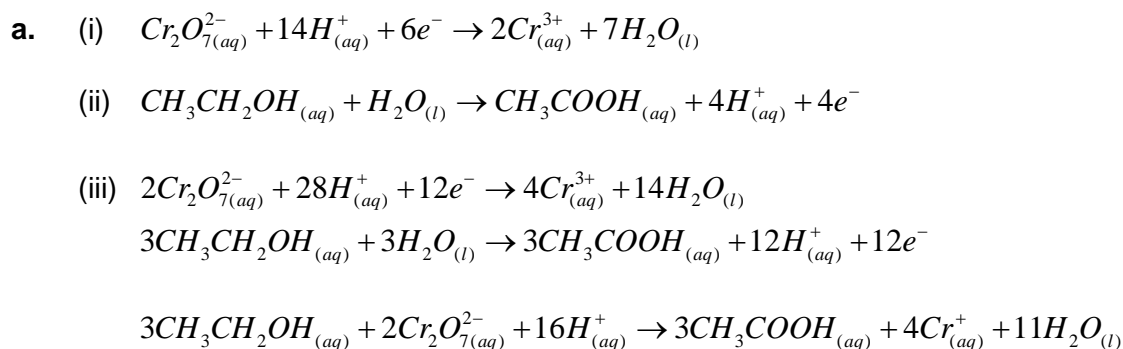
**a.** (i) $Cr_2O_{7(aq)}^{2-} + 14H_{(aq)}^{+} + 6e^{-} \rightarrow 2Cr_{(aq)}^{3+} + 7H_2O_{(l)}$

(ii) $CH_3CH_2OH_{(aq)} + H_2O_{(l)} \rightarrow CH_3COOH_{(aq)} + 4H_{(aq)}^{+} + 4e^{-}$

(iii) $2Cr_2O_{7(aq)}^{2-} + 28H_{(aq)}^{+} + 12e^{-} \rightarrow 4Cr_{(aq)}^{3+} + 14H_2O_{(l)}$
$3CH_3CH_2OH_{(aq)} + 3H_2O_{(l)} \rightarrow 3CH_3COOH_{(aq)} + 12H_{(aq)}^{+} + 12e^{-}$

$3CH_3CH_2OH_{(aq)} + 2Cr_2O_{7(aq)}^{2-} + 16H_{(aq)}^{+} \rightarrow 3CH_3COOH_{(aq)} + 4Cr_{(aq)}^{+} + 11H_2O_{(l)}$